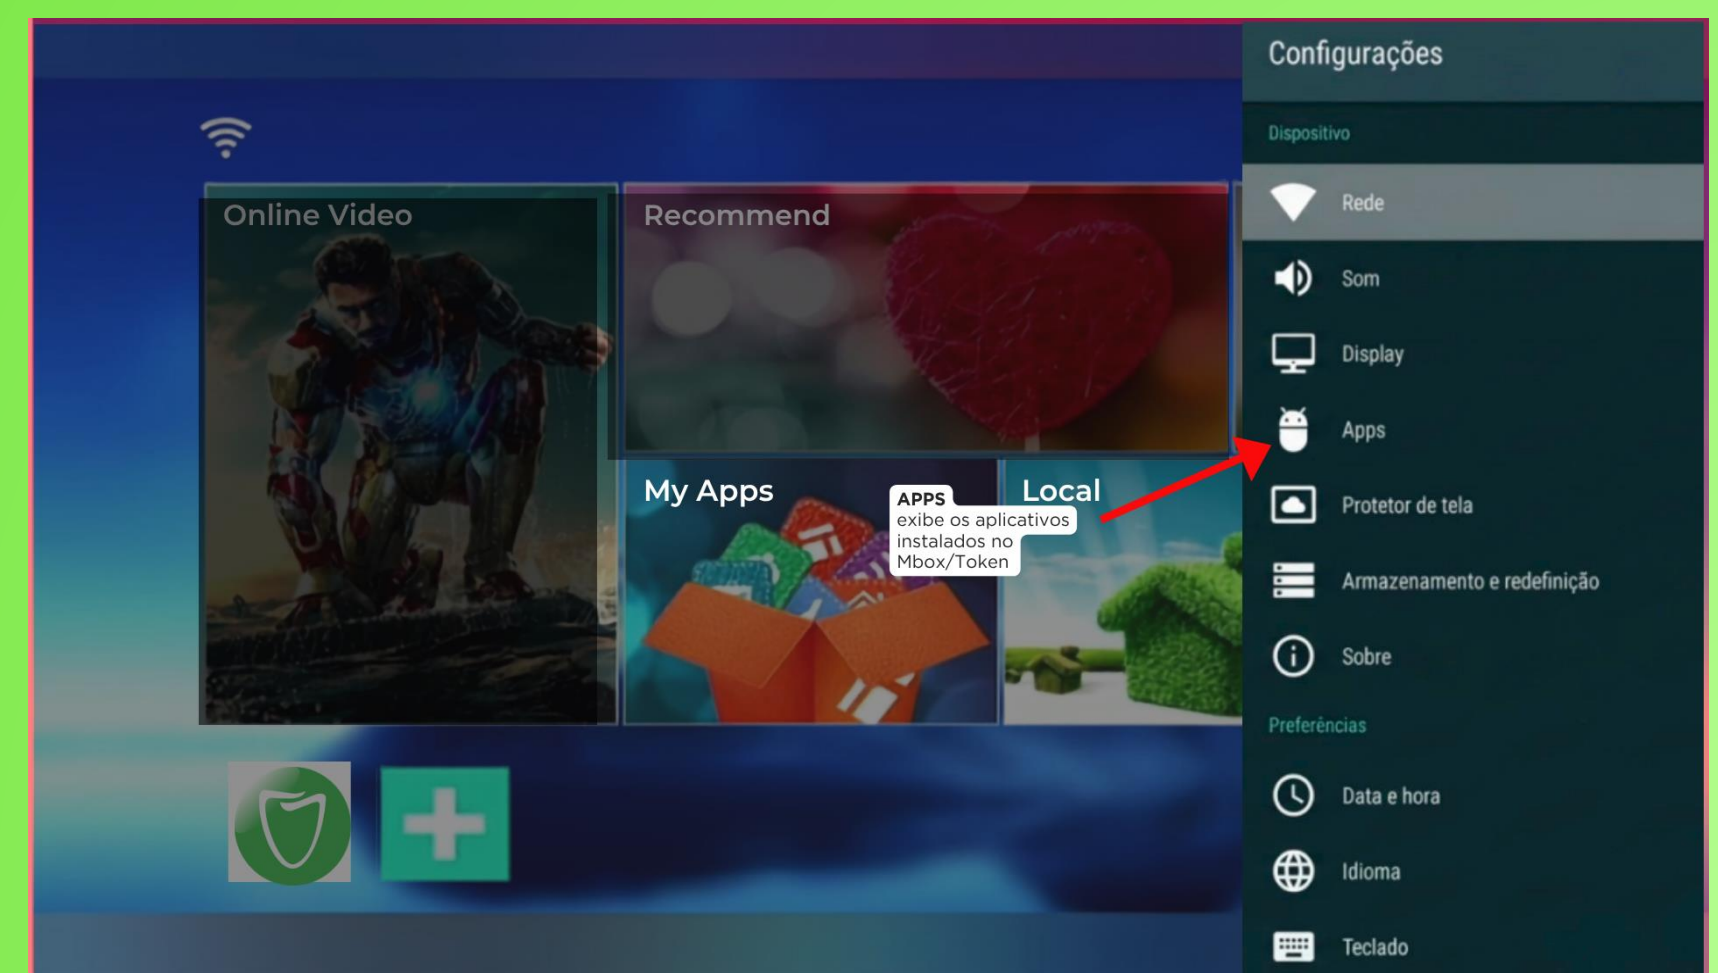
Online Video

Recommend

My Apps

APPS
exibe os aplicativos instalados no Mbox/Token

Local

Configurações

Dispositivo

Rede

Som

Display

Apps

Protetor de tela

Armazenamento e redefinição

Sobre

Preferências

Data e hora

Idioma

Teclado